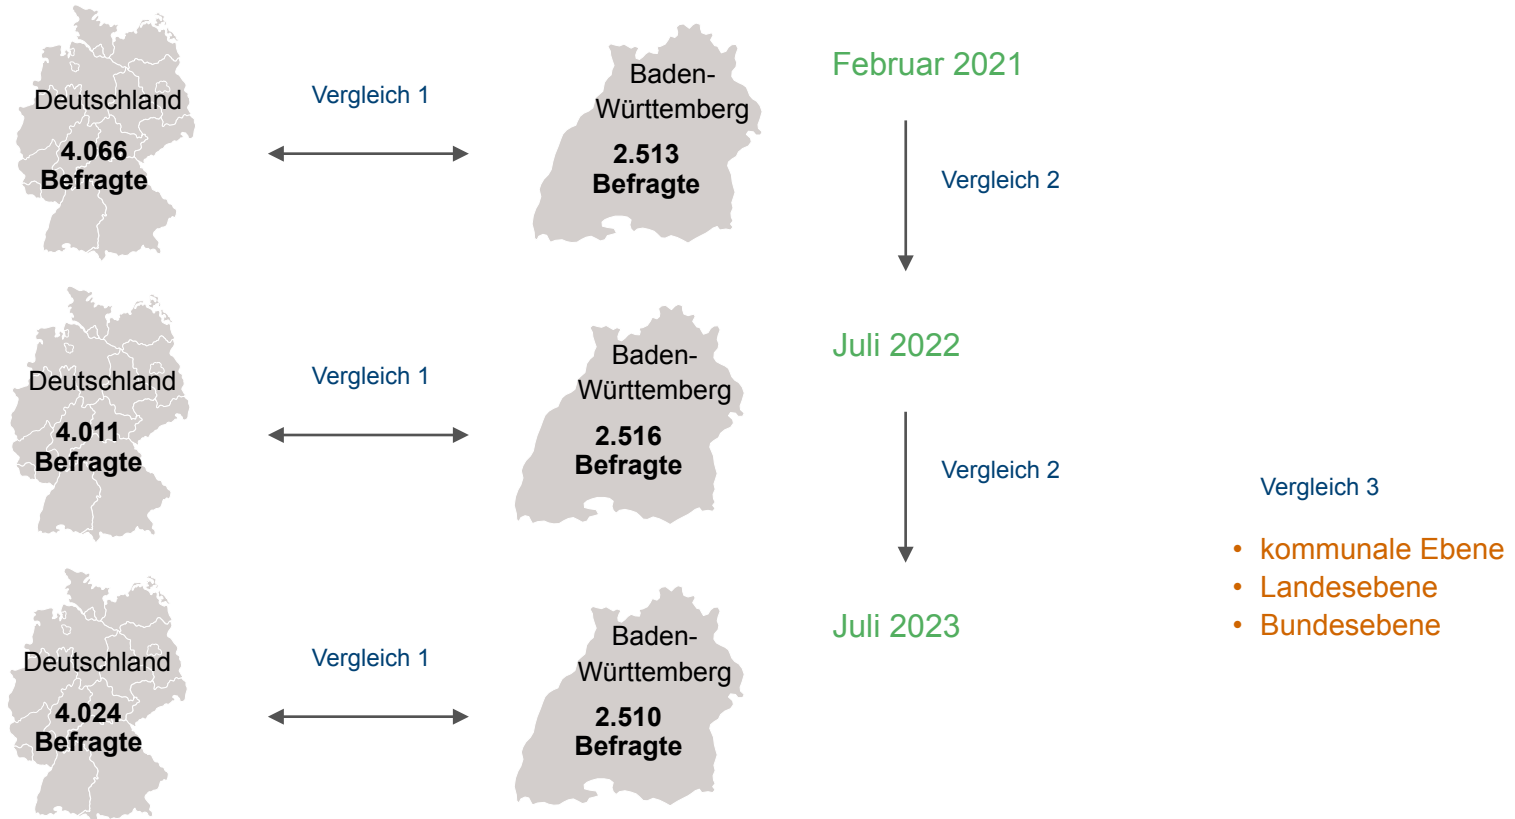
Deutschland
4.066
Befragte

Vergleich 1

Baden-Württemberg
2.513
Befragte

Februar 2021

Vergleich 2

Deutschland
4.011
Befragte

Vergleich 1

Baden-Württemberg
2.516
Befragte

Juli 2022

Vergleich 2

Vergleich 3

• kommunale Ebene
• Landesebene
• Bundesebene

Deutschland
4.024
Befragte

Vergleich 1

Baden-Württemberg
2.510
Befragte

Juli 2023